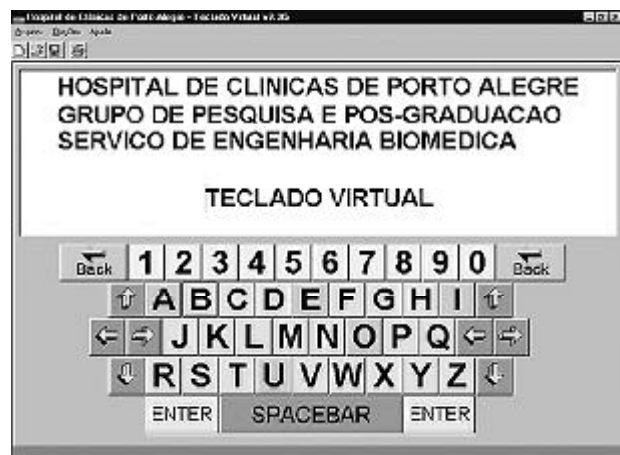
Hospital de Clinicas de Porto Alegre - Teclado Virtual v1.35
Arquivo Opções Ajuda

HOSPITAL DE CLINICAS DE PORTO ALEGRE
GRUPO DE PESQUISA E POS-GRADUACAO
SERVICO DE ENGENHARIA BIOMEDICA

TECLADO VIRTUAL

Back 1 2 3 4 5 6 7 8 9 0 Back
A B C D E F G H I
J K L M N O P Q
R S T U V W X Y Z
ENTER SPACEBAR ENTER